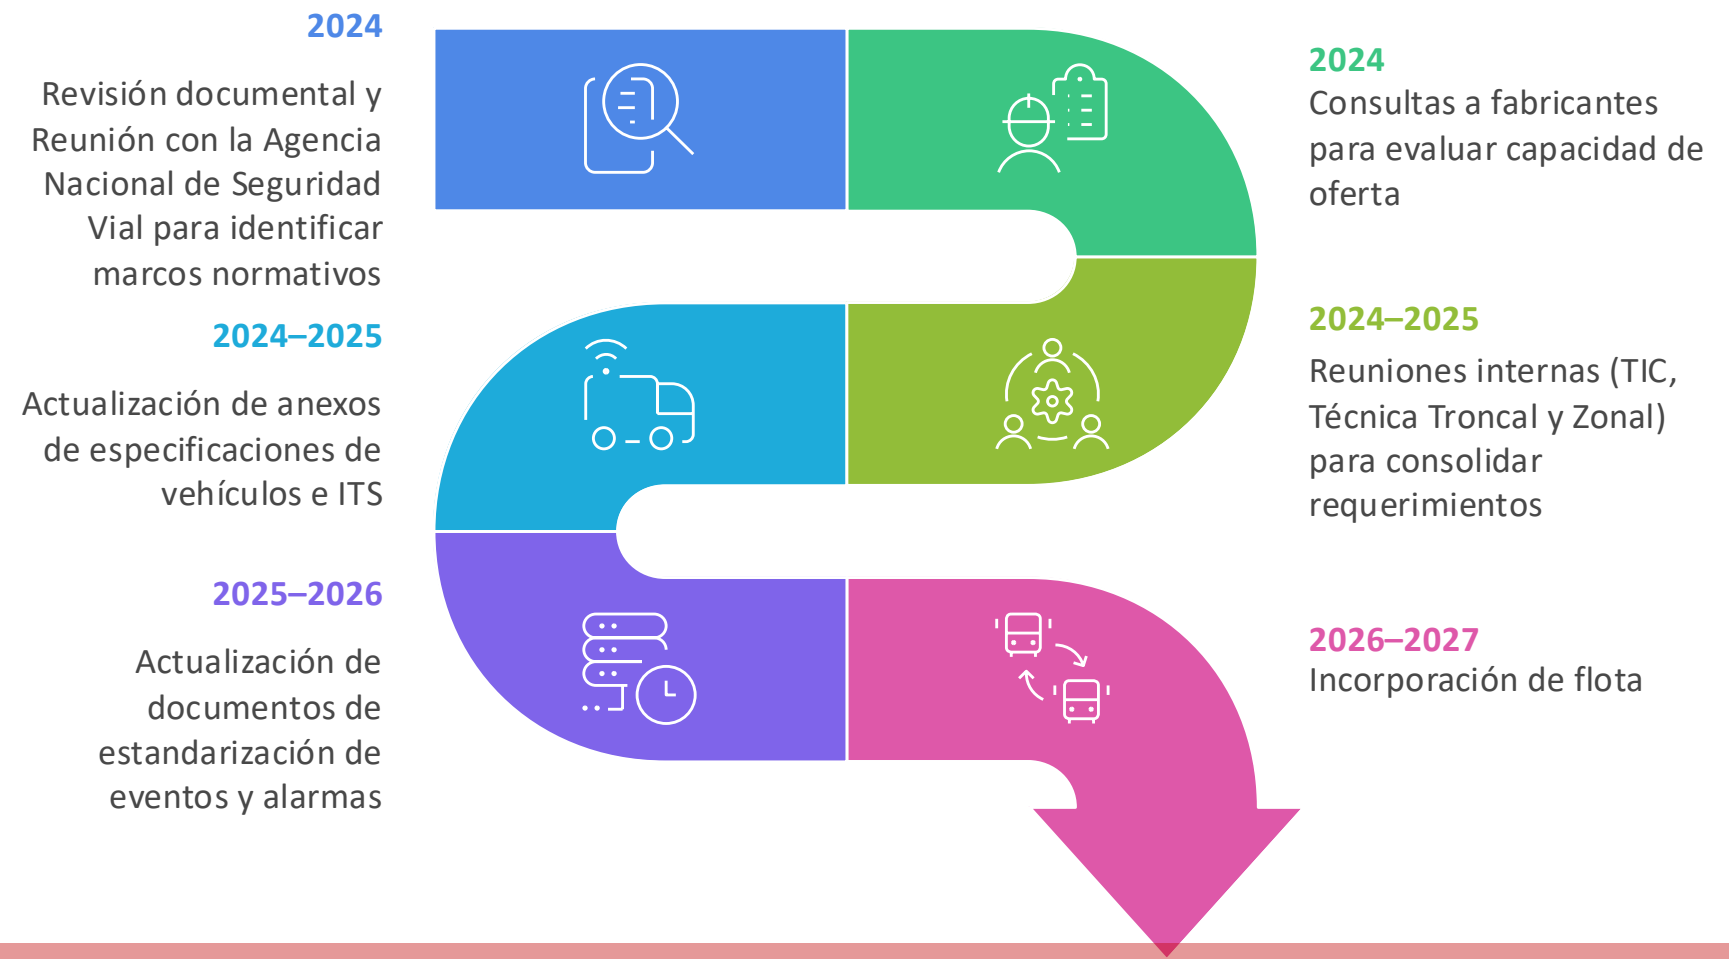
2024

Revisión documental y Reunión con la Agencia Nacional de Seguridad Vial para identificar marcos normativos

2024
Consultas a fabricantes para evaluar capacidad de oferta

2024–2025

Reuniones internas (TIC, Técnica Troncal y Zonal) para consolidar requerimientos

2024–2025

Actualización de anexos de especificaciones de vehículos e ITS

2025–2026

Actualización de documentos de estandarización de eventos y alarmas

2026–2027
Incorporación de flota